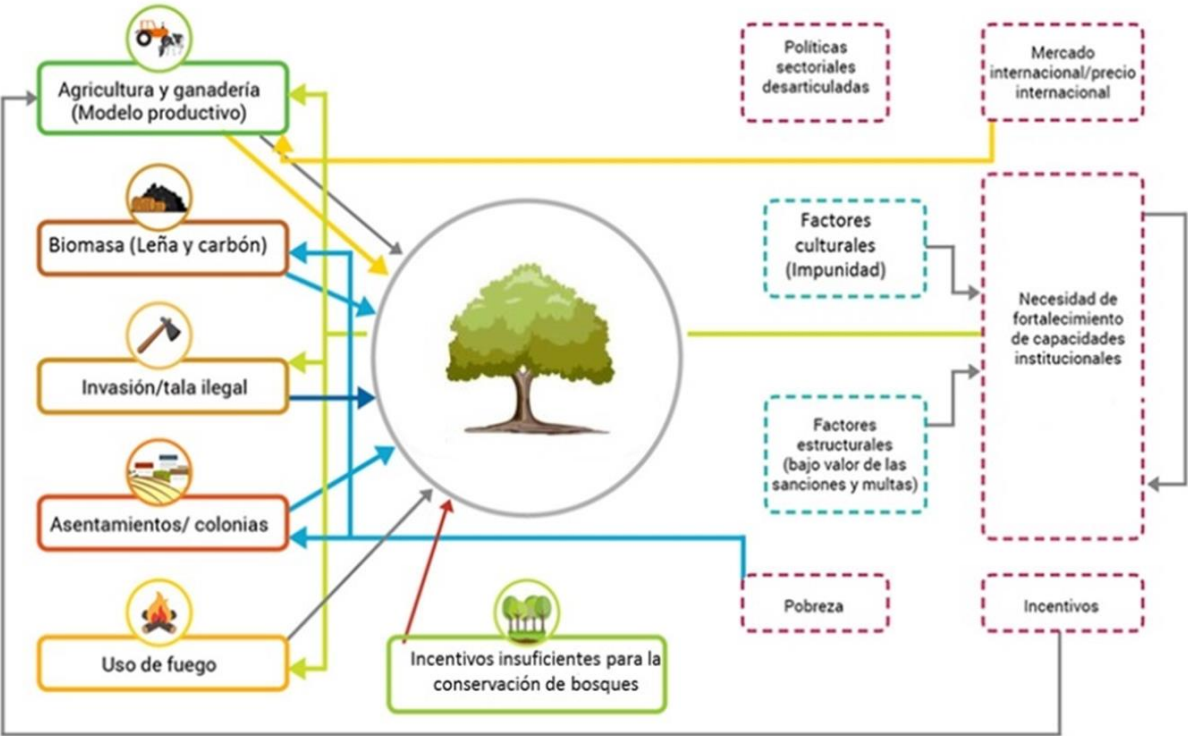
Agricultura y ganadería (Modelo productivo)

Biomasa (Leña y carbón)

Invasión/tala ilegal

Asentamientos/ colonias

Uso de fuego

Incentivos insuficientes para la conservación de bosques

Políticas sectoriales desarticuladas

Mercado internacional/precio internacional

Factores culturales (Impunidad)

Necesidad de fortalecimiento de capacidades institucionales

Factores estructurales (bajo valor de las sanciones y multas)

Pobreza

Incentivos